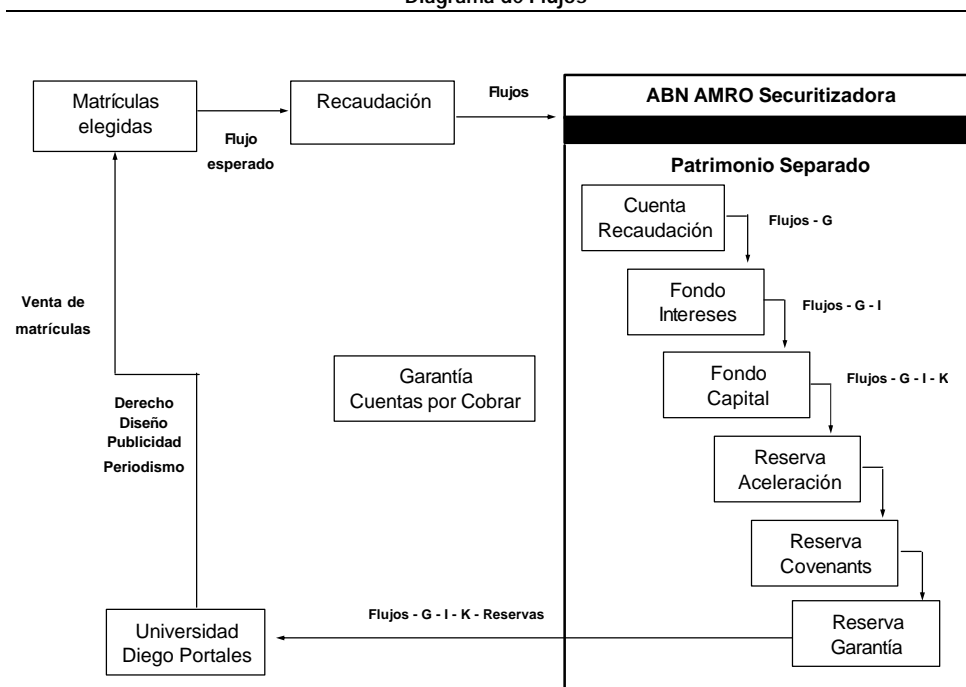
Diagrama de Flujos

Matrículas elegidas

Flujo esperado

Recaudación

Flujos

ABN AMRO Securitizadora

Patrimonio Separado

Cuenta Recaudación

Flujos - G

Fondo Intereses

Flujos - G - I

Fondo Capital

Flujos - G - I - K

Reserva Aceleración

Reserva Covenants

Reserva Garantía

Venta de matrículas

Derecho
Diseño
Publicidad
Periodismo

Garantía Cuentas por Cobrar

Flujos - G - I - K - Reservas

Universidad Diego Portales